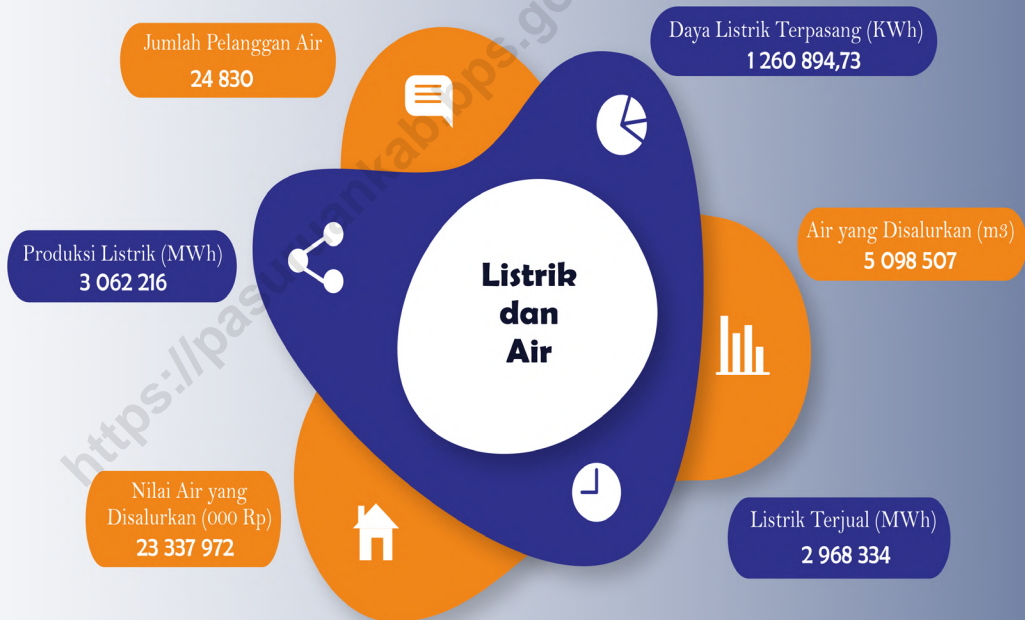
Jumlah Pelanggan Air
24 830

Daya Listrik Terpasang (KWh)
1 260 894,73

Produksi Listrik (MWh)
3 062 216

Listrik dan Air

Air yang Disalurkan (m3)
5 098 507

Nilai Air yang Disalurkan (000 Rp)
23 337 972

Listrik Terjual (MWh)
2 968 334

https://pasuruankab.bps.go